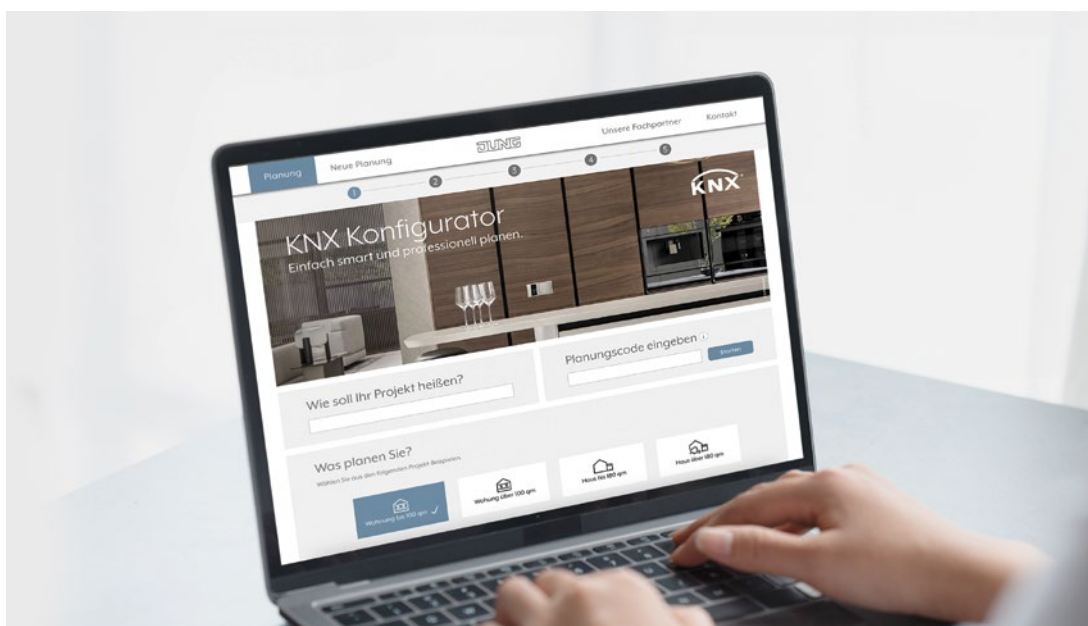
Planung

Neue Planung

JUNG

Unsere Fachpartner

Kontakt

1 2 3 4 5

KNX

KNX Konfigurator
Einfach smart und professionell planen.

Planungscode eingeben

Starten

Wie soll Ihr Projekt heißen?

Was planen Sie?
Wählen Sie aus den folgenden Projekt Beispielen.

Wohnung bis 100 qm

Wohnung über 100 qm

Haus bis 180 qm

Haus über 180 qm